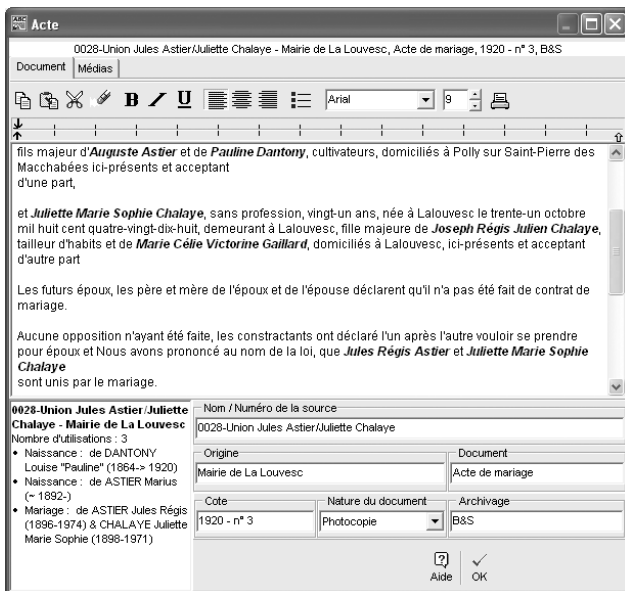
Acte

0028-Union Jules Astier/Juliette Chalaye - Mairie de La Louvesc, Acte de mariage, 1920 - n° 3, B&S

Document | Médias

Arial 9

fils majeur d'**Auguste Astier** et de **Pauline Dantony**, cultivateurs, domiciliés à Polly sur Saint-Pierre des Macchabées ici-présents et acceptant
d'une part,

et **Juliette Marie Sophie Chalaye**, sans profession, vingt-un ans, née à Lalouvesc le trente-un octobre mil huit cent quatre-vingt-dix-huit, demeurant à Lalouvesc, fille majeure de **Joseph Régis Julien Chalaye**, tailleur d'habits et de **Marie Célie Victorine Gaillard**, domiciliés à Lalouvesc, ici-présents et acceptant
d'autre part

Les futurs époux, les père et mère de l'époux et de l'épouse déclarent qu'il n'a pas été fait de contrat de mariage.

Aucune opposition n'ayant été faite, les constractants ont déclaré l'un après l'autre vouloir se prendre pour époux et Nous avons prononcé au nom de la loi, que **Jules Régis Astier** et **Juliette Marie Sophie Chalaye**
sont unis par le mariage.

**0028-Union Jules Astier/Juliette Chalaye - Mairie de La Louvesc**
Nombre d'utilisations : 3
• Naissance : de DANTONY Louise "Pauline" (1864-> 1920)
• Naissance : de ASTIER Marius (~ 1892-)
• Mariage : de ASTIER Jules Régis (1896-1974) & CHALAYE Juliette Marie Sophie (1898-1971)

Nom / Numéro de la source
0028-Union Jules Astier/Juliette Chalaye

Origine
Mairie de La Louvesc

Document
Acte de mariage

Cote
1920 - n° 3

Nature du document
Photocopie

Archivage
B&S

Aide

OK